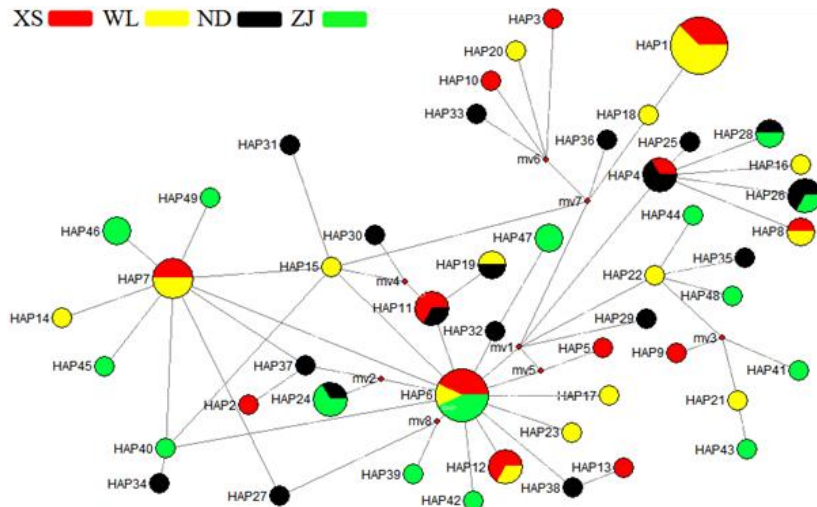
XS WL ND ZJ

HAP3
HAP20
HAP1
HAP10
HAP33
HAP18
HAP36
HAP25
HAP28
mv6
HAP16
HAP31
HAP4
HAP26
mv7
HAP49
HAP44
HAP8
HAP46
HAP30
HAP47
HAP7
HAP15
HAP19
HAP35
mv4
HAP22
HAP48
HAP14
HAP11
HAP32
HAP29
mv1
mv3
HAP5
HAP9
HAP45
HAP37
mv5
HAP41
mv2
HAP24
HAP6
HAP17
HAP2
HAP21
mv8
HAP40
HAP23
HAP43
HAP39
HAP12
HAP13
HAP34
HAP38
HAP27
HAP42